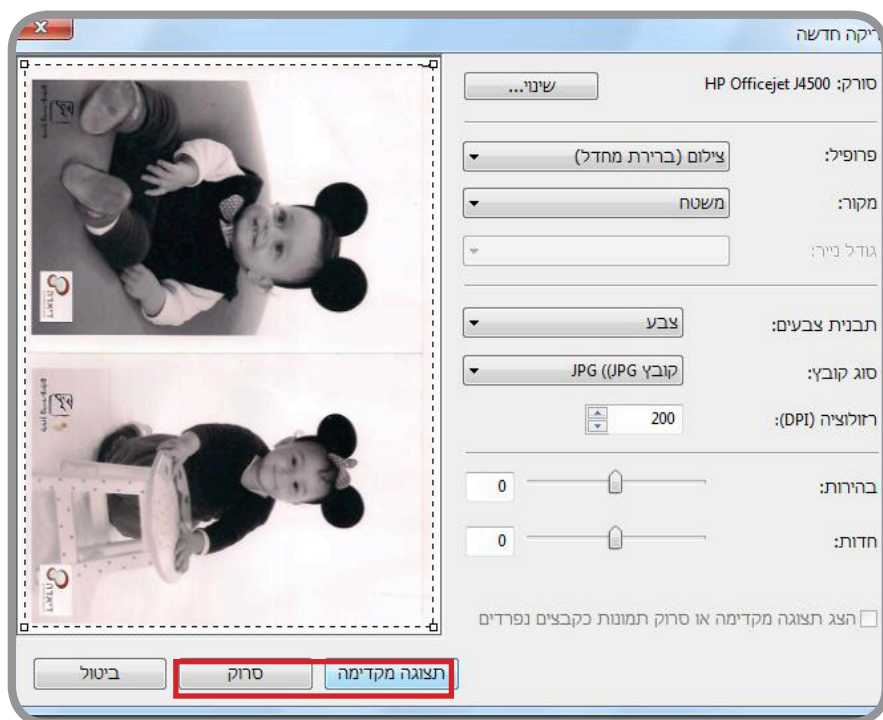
ייקה חדשה

סורק: HP Officejet J4500
שינוי...

פרופיל:
צילום (ברירת מחדל)

מקור:
משטח

גודל נייר:

תבנית צבעים:
צבע

סוג קובץ:
קובץ JPG (JPG)

רזולוציה (DPI):
200

בהירות:
0

חדות:
0

הצג תצוגה מקדימה או סרוק תמונות כקבצים נפרדים

תצוגה מקדימה
סרוק
ביטול